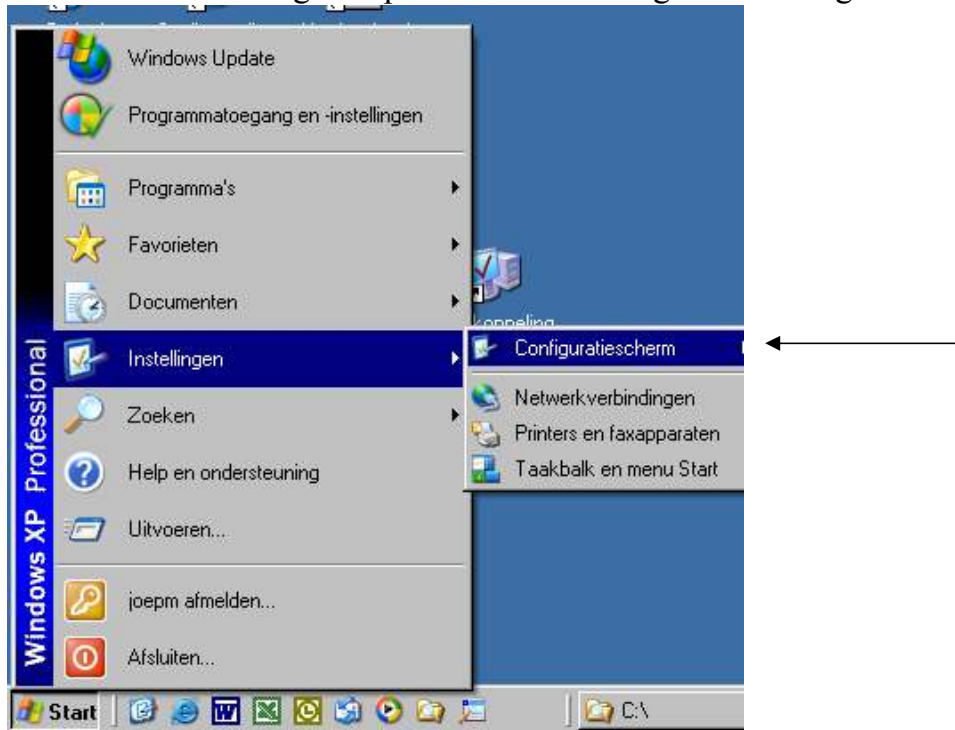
Windows Update

Programmatoegang en -instellingen

Programma's

Favorieten

Documenten

Instellingen

Zoeken

Help en ondersteuning

Uitvoeren...

joepm afmelden...

Afsluiten...

Windows XP Professional

koppeling

Configuratiescherm

Netwerkverbindingen

Printers en faxapparaten

Taakbalk en menu Start

Start

C:\